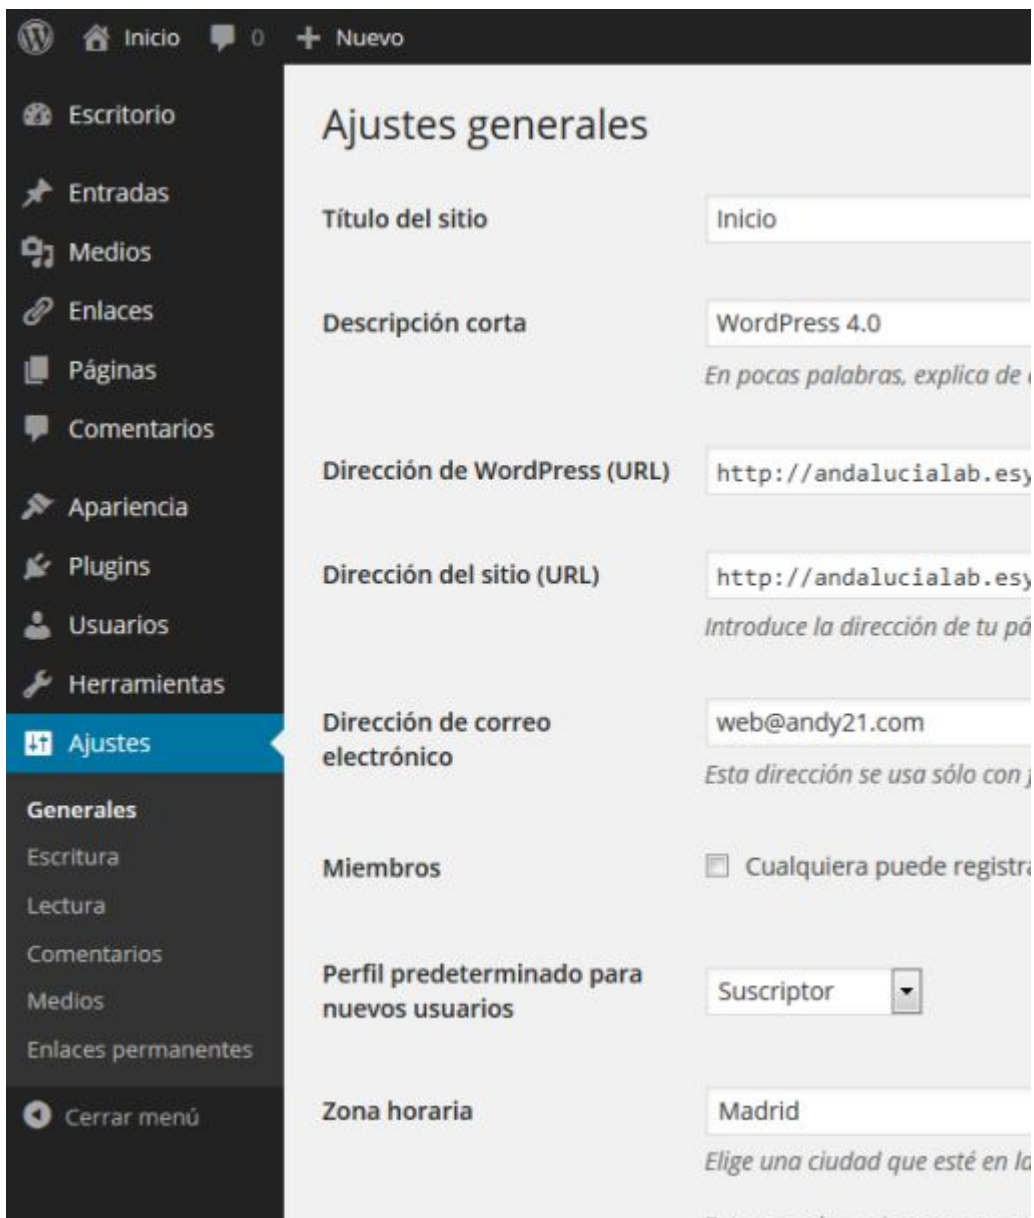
Inicio 0 + Nuevo

Escritorio
Entradas
Medios
Enlaces
Páginas
Comentarios
Apariencia
Plugins
Usuarios
Herramientas
Ajustes
Generales
Escritura
Lectura
Comentarios
Medios
Enlaces permanentes
Cerrar menú

Ajustes generales

Título del sitio
Inicio

Descripción corta
WordPress 4.0
En pocas palabras, explica de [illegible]

Dirección de WordPress (URL)
http://andalucialab.esy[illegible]

Dirección del sitio (URL)
http://andalucialab.esy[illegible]
Introduce la dirección de tu pá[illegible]

Dirección de correo electrónico
web@andy21.com
Esta dirección se usa sólo con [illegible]

Miembros
Cualquiera puede registra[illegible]

Perfil predeterminado para nuevos usuarios
Suscriptor

Zona horaria
Madrid
Elige una ciudad que esté en la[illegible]